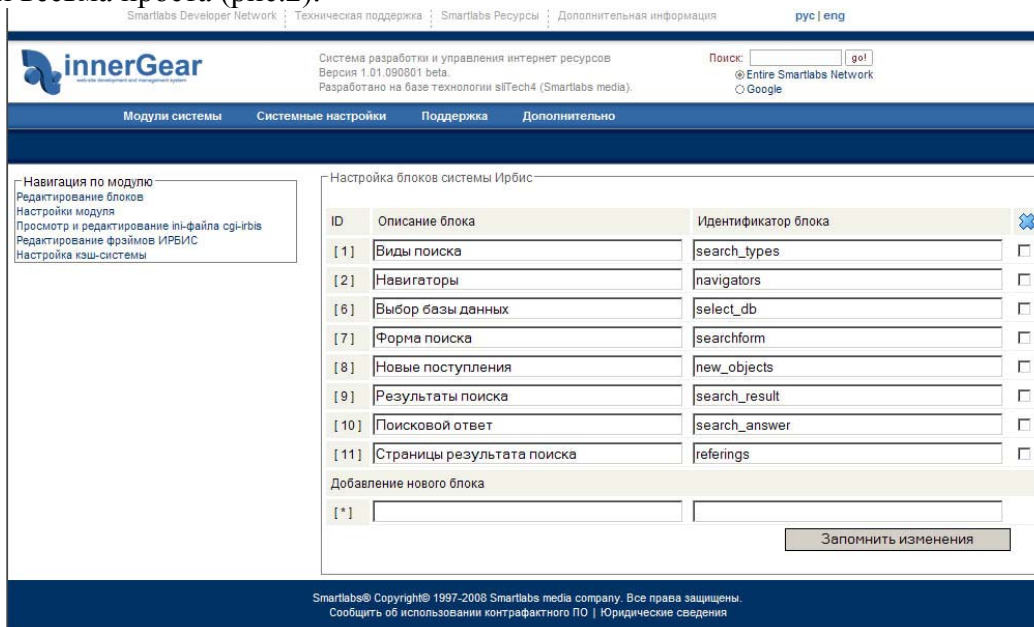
Smartlabs Developer Network | Техническая поддержка | Smartlabs Ресурсы | Дополнительная информация рус | eng

innerGear

Система разработки и управления интернет ресурсов
Версия 1.01.090801 beta.
Разработано на базе технологии slTech4 (Smartlabs media).

Поиск: go!
Entire Smartlabs Network
Google

Модули системы Системные настройки Поддержка Дополнительно

Навигация по модулю
Редактирование блоков
Настройки модуля
Просмотр и редактирование ini-файла cgi-irbis
Редактирование фрэймов ИРБИС
Настройка кэш-системы

Настройка блоков системы Ирбис

| ID | Описание блока | Идентификатор блока |
|---|---|---|
| [1] | Виды поиска | search_types |
| [2] | Навигаторы | navigators |
| [6] | Выбор базы данных | select_db |
| [7] | Форма поиска | searchform |
| [8] | Новые поступления | new_objects |
| [9] | Результаты поиска | search_result |
| [10] | Поисковой ответ | search_answer |
| [11] | Страницы результата поиска | referings |

Добавление нового блока

[*]

Запомнить изменения

Smartlabs® Copyright© 1997-2008 Smartlabs media company. Все права защищены.
Сообщить об использовании контрафактного ПО | Юридические сведения